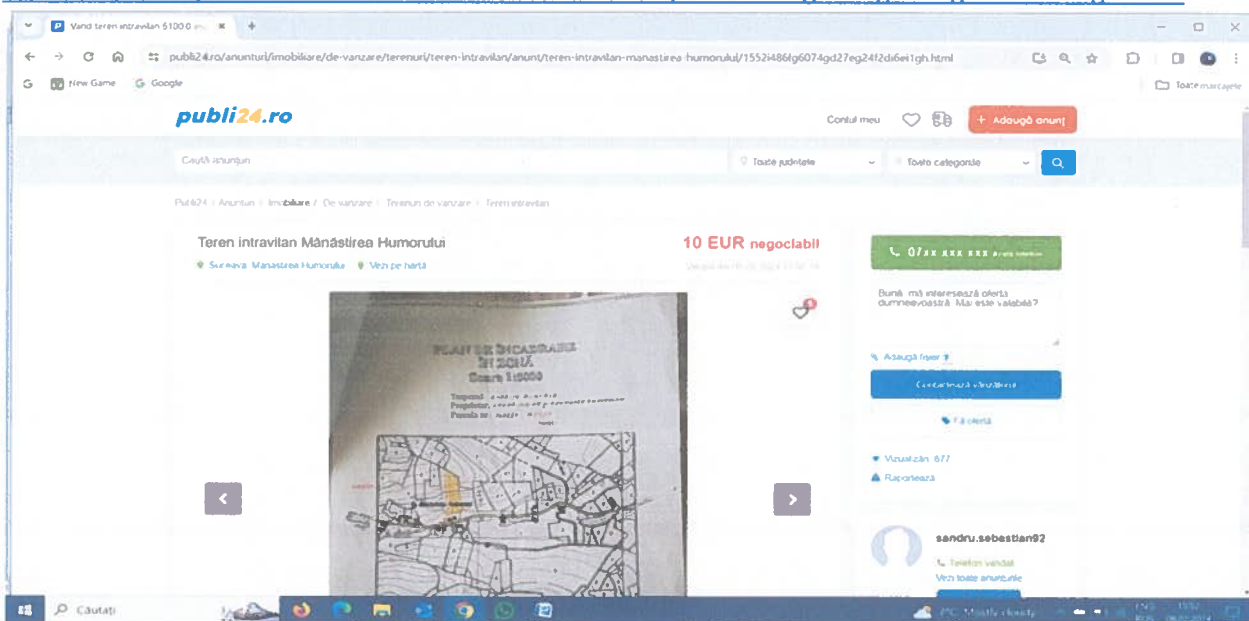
Vand teren intravilan 6100 0 m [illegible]

publi24.ro/anunturi/imobiliare/de-vanzare/terenuri/teren-intravilan/anunt/teren-intravilan-manastirea-humorului/1552i486fg6074gd27eg24f2di6ei1gh.html

New Game Google Toate marcajele

publi24.ro

Contul meu + Adaugă anunț

Caută anunțuri Toate județele Toate categoriile

Publi24 / Anunturi / Imobiliare / De vanzare / Terenuri de vanzare / Teren intravilan

Teren intravilan Mânăstirea Humorului

10 EUR negociabil

Suceava, Manastirea Humorului Vezi pe hartă

PLAN DE ÎNCADRARE ÎN ZONĂ Scara 1:5000

07xx xxx xxx

Bună, mă interesează oferta dumneavoastră. Mai este valabilă?

Adaugă fișier

Contactează vânzătorul

Fă ofertă

Vizualizări: 677

Raportează

sandru.sebastian92

Telefon validat

Vezi toate anunțurile

Căutați

Mostly cloudy